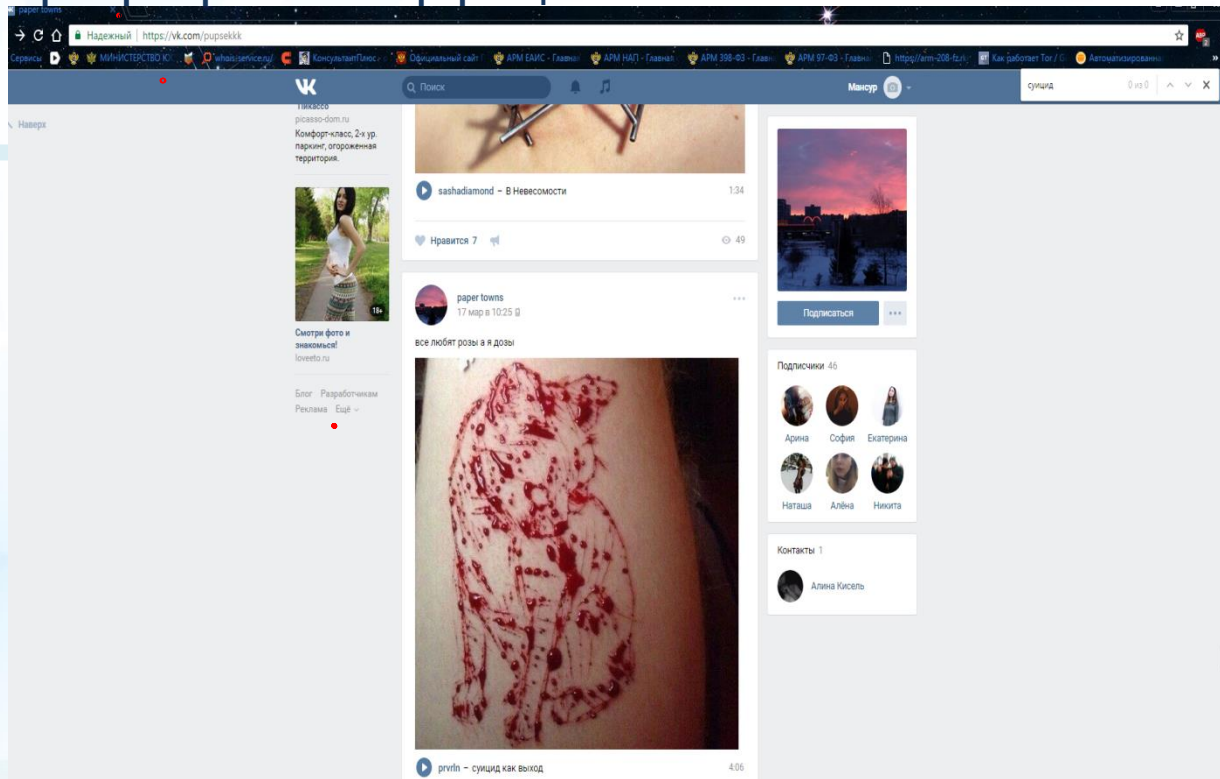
paper towns

Надежный https://vk.com/pupsekkk

Сервисы МИНИСТЕРСТВО Ю whois-service.ru/ КонсультантПлюс Официальный сайт АРМ ЕАИС - Главная АРМ НАП - Главная АРМ 398-ФЗ - Главн АРМ 97-ФЗ - Главна https://arm-208-fz.r Как работает Tor / Автоматизированн

Поиск

Мансур

суицид 0 из 0

Наверх

Пикассо
picasso-dom.ru
Комфорт-класс, 2-х ур. паркинг, огороженная территория.

18+

Смотри фото и знакомься!
loveeto.ru

Блог Разработчикам
Реклама Ещё

sashadiamond – В Невесомости 1:34

Нравится 7 49

paper towns
17 мар в 10:25

все любят розы а я дозы

prvrln – суицид как выход 4:06

Подписаться

Подписчики 46

Арина София Екатерина
Наташа Алёна Никита

Контакты 1

Алина Кисель